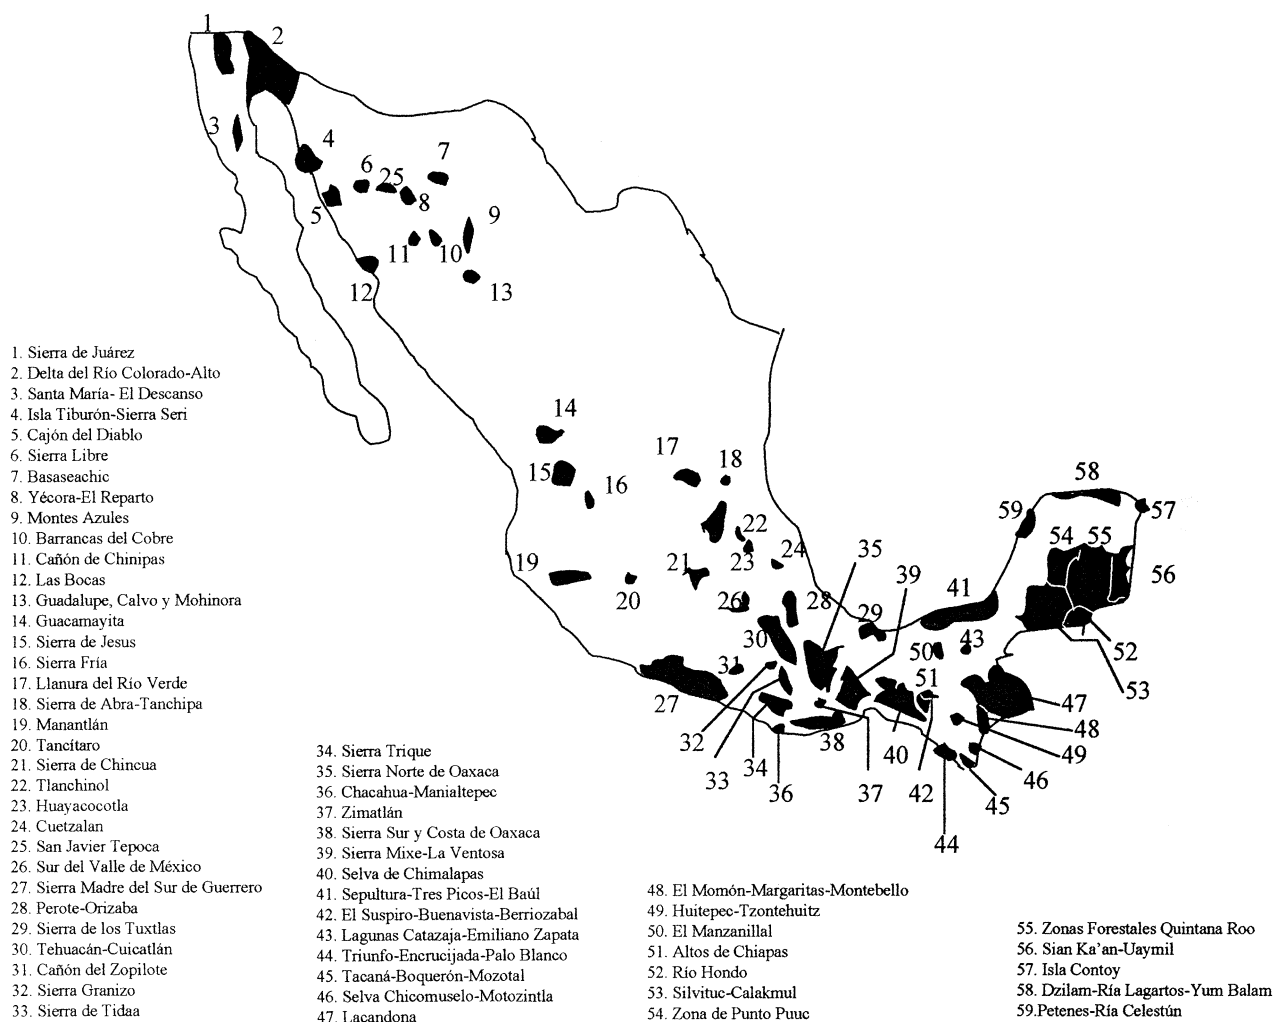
1 2 3 4 6 25 7 8 5 9 11 10 12 13

14 17 18 15 16 22 23 24 21 19 20 26 35 28 29 39 41 58 59 57 54 55 56 30 31 50 43 51 27 32 33 34 36 38 37 40 42 52 53 47 48 49 46 45 44

1. Sierra de Juárez
2. Delta del Río Colorado-Alto
3. Santa María- El Descanso
4. Isla Tiburón-Sierra Seri
5. Cajón del Diablo
6. Sierra Libre
7. Basaseachic
8. Yécora-El Reparto
9. Montes Azules
10. Barrancas del Cobre
11. Cañón de Chinipas
12. Las Bocas
13. Guadalupe, Calvo y Mohinora
14. Guacamayita
15. Sierra de Jesus
16. Sierra Fría
17. Llanura del Río Verde
18. Sierra de Abra-Tanchipa
19. Manantlán
20. Tancítaro
21. Sierra de Chincua
22. Tlanchinol
23. Huayacocotla
24. Cuetzalan
25. San Javier Tepoca
26. Sur del Valle de México
27. Sierra Madre del Sur de Guerrero
28. Perote-Orizaba
29. Sierra de los Tuxtlas
30. Tehuacán-Cuicatlán
31. Cañón del Zopilote
32. Sierra Granizo
33. Sierra de Tidaa

34. Sierra Trique
35. Sierra Norte de Oaxaca
36. Chacahua-Manialtepec
37. Zimatlán
38. Sierra Sur y Costa de Oaxaca
39. Sierra Mixe-La Ventosa
40. Selva de Chimalapas
41. Sepultura-Tres Picos-El Baúl
42. El Suspiro-Buenavista-Berriozabal
43. Lagunas Catazaja-Emiliano Zapata
44. Triunfo-Encrucijada-Palo Blanco
45. Tacaná-Boquerón-Mozotal
46. Selva Chicomuselo-Motozintla
47. Lacandona

48. El Momón-Margaritas-Montebello
49. Huitepec-Tzontehuitz
50. El Manzanillal
51. Altos de Chiapas
52. Río Hondo
53. Silvituc-Calakmul
54. Zona de Punto Puuc

55. Zonas Forestales Quintana Roo
56. Sian Ka'an-Uaymil
57. Isla Contoy
58. Dzilam-Ría Lagartos-Yum Balam
59.Petenes-Ría Celestún